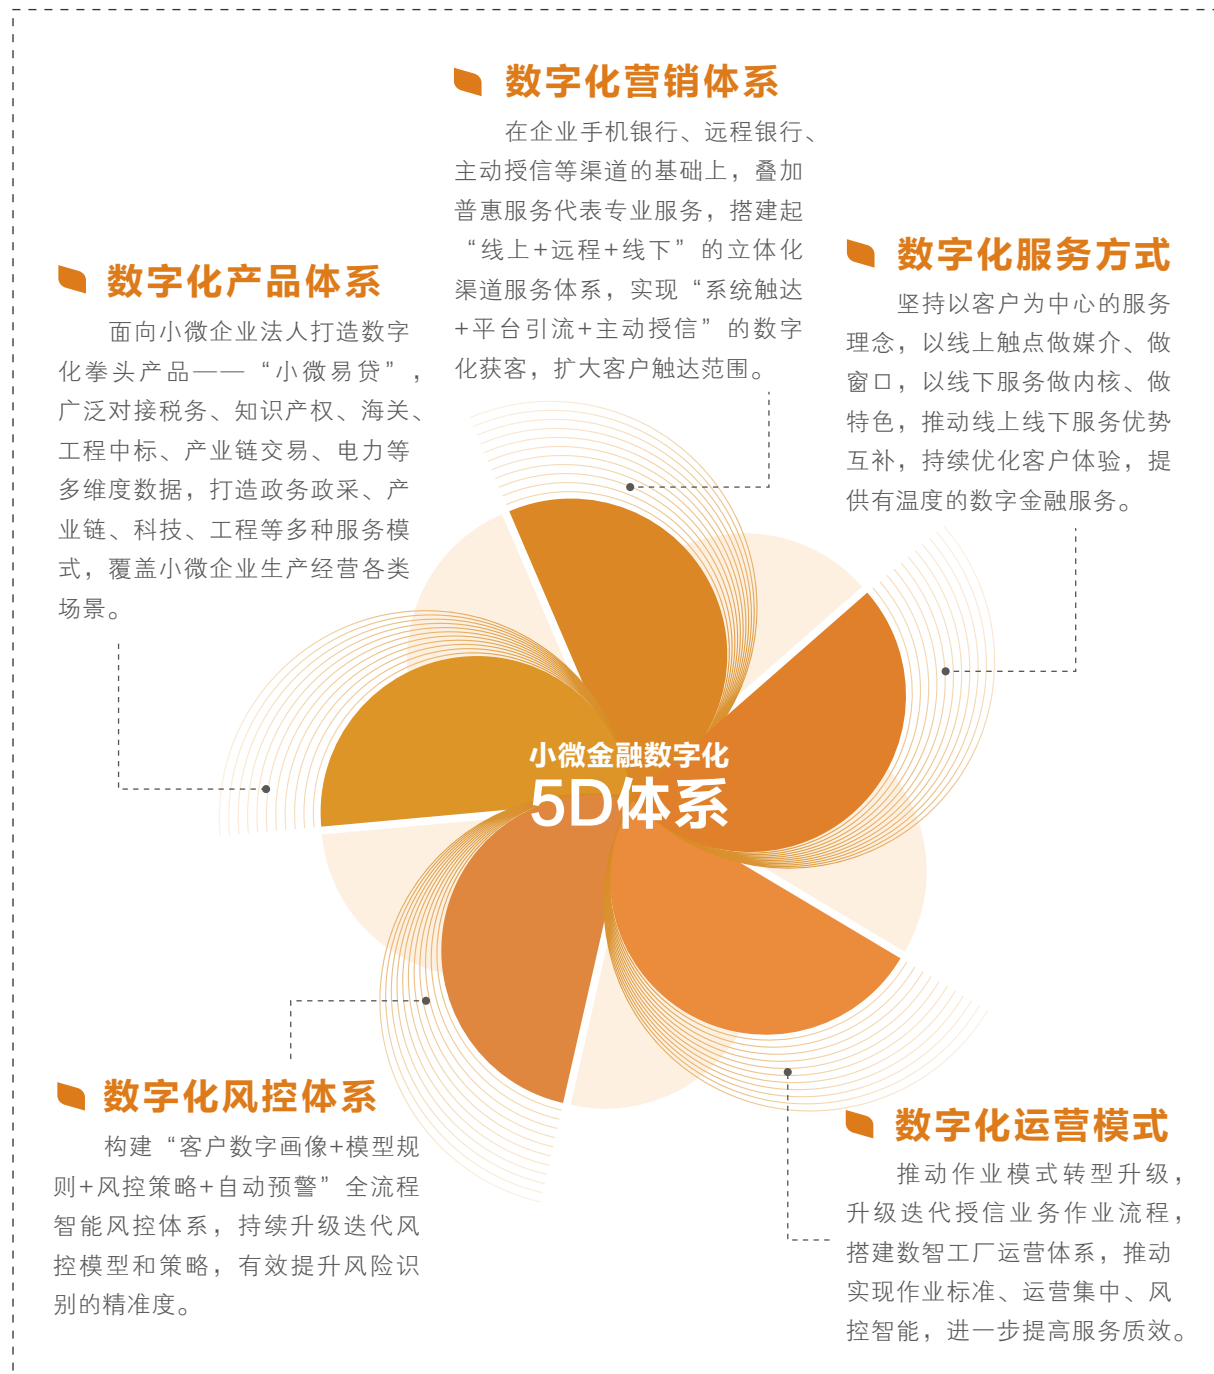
数字化营销体系

在企业手机银行、远程银行、主动授信等渠道的基础上，叠加普惠服务代表专业服务，搭建起“线上+远程+线下”的立体化渠道服务体系，实现“系统触达+平台引流+主动授信”的数字化获客，扩大客户触达范围。

数字化产品体系

面向小微企业法人打造数字化拳头产品——“小微易贷”，广泛对接税务、知识产权、海关、工程中标、产业链交易、电力等多维度数据，打造政务政采、产业链、科技、工程等多种服务模式，覆盖小微企业生产经营各类场景。

数字化服务方式

坚持以客户为中心的服务理念，以线上触点做媒介、做窗口，以线下服务做内核、做特色，推动线上线下服务优势互补，持续优化客户体验，提供有温度的数字金融服务。

小微金融数字化
5D体系

数字化风控体系

构建“客户数字画像+模型规则+风控策略+自动预警”全流程智能风控体系，持续升级迭代风控模型和策略，有效提升风险识别的精准度。

数字化运营模式

推动作业模式转型升级，升级迭代授信业务作业流程，搭建数智工厂运营体系，推动实现作业标准、运营集中、风控智能，进一步提高服务质效。